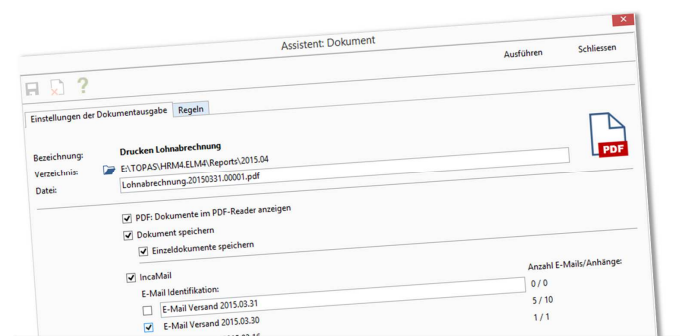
Assistent: Dokument

Ausführen

Schliessen

?

Einstellungen der Dokumentausgabe

Regeln

PDF

Bezeichnung:

Drucken Lohnabrechnung

Verzeichnis:

E:\TOPAS\HRM4.ELM4\Reports\2015.04

Datei:

Lohnabrechnung.20150331.00001.pdf

PDF: Dokumente im PDF-Reader anzeigen

Dokument speichern

Einzeldokumente speichern

IncaMail

Anzahl E-Mails/Anhänge:

E-Mail Identifikation:

0 / 0

E-Mail Versand 2015.03.31

5 / 10

E-Mail Versand 2015.03.30

1 / 1